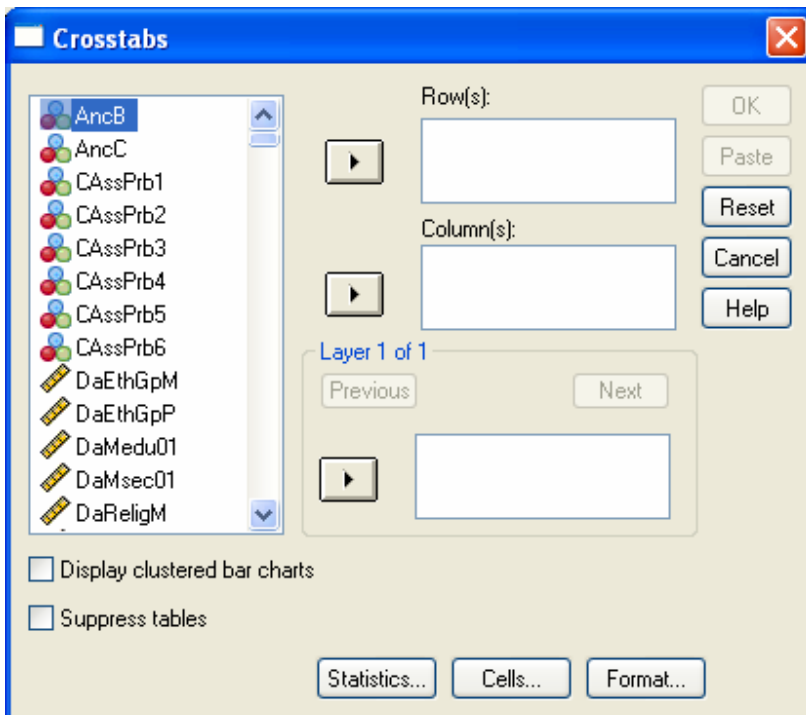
Crosstabs

AncB
AncC
CAssPrb1
CAssPrb2
CAssPrb3
CAssPrb4
CAssPrb5
CAssPrb6
DaEthGpM
DaEthGpP
DaMedu01
DaMsec01
DaReligM

Row(s):

Column(s):

Layer 1 of 1

Previous

Next

OK
Paste
Reset
Cancel
Help

Display clustered bar charts

Suppress tables

Statistics...
Cells...
Format...